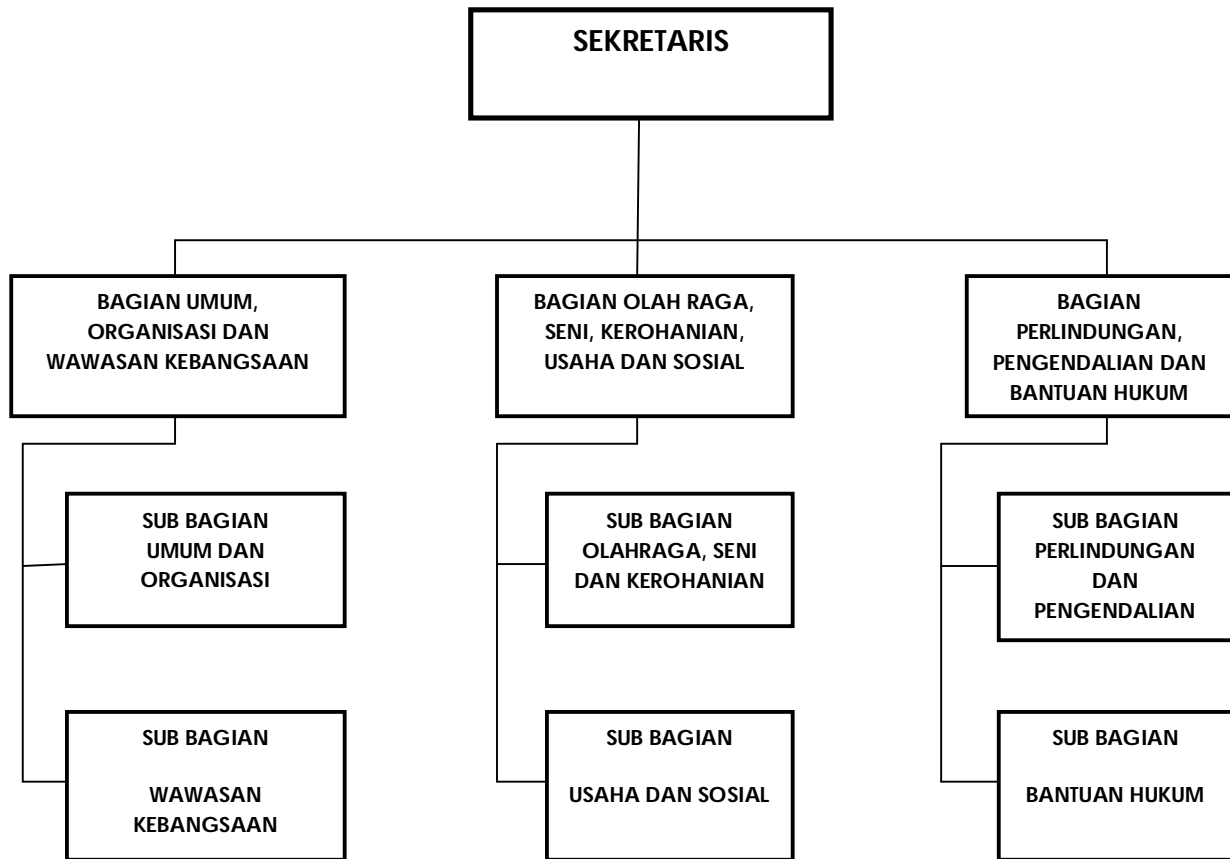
SEKRETARIS

BAGIAN UMUM, ORGANISASI DAN WAWASAN KEBANGSAAN

SUB BAGIAN UMUM DAN ORGANISASI

SUB BAGIAN

WAWASAN KEBANGSAAN

BAGIAN OLAH RAGA, SENI, KEROHANIAN, USAHA DAN SOSIAL

SUB BAGIAN OLAHRAGA, SENI DAN KEROHANIAN

SUB BAGIAN

USAHA DAN SOSIAL

BAGIAN PERLINDUNGAN, PENGENDALIAN DAN BANTUAN HUKUM

SUB BAGIAN PERLINDUNGAN DAN PENGENDALIAN

SUB BAGIAN

BANTUAN HUKUM